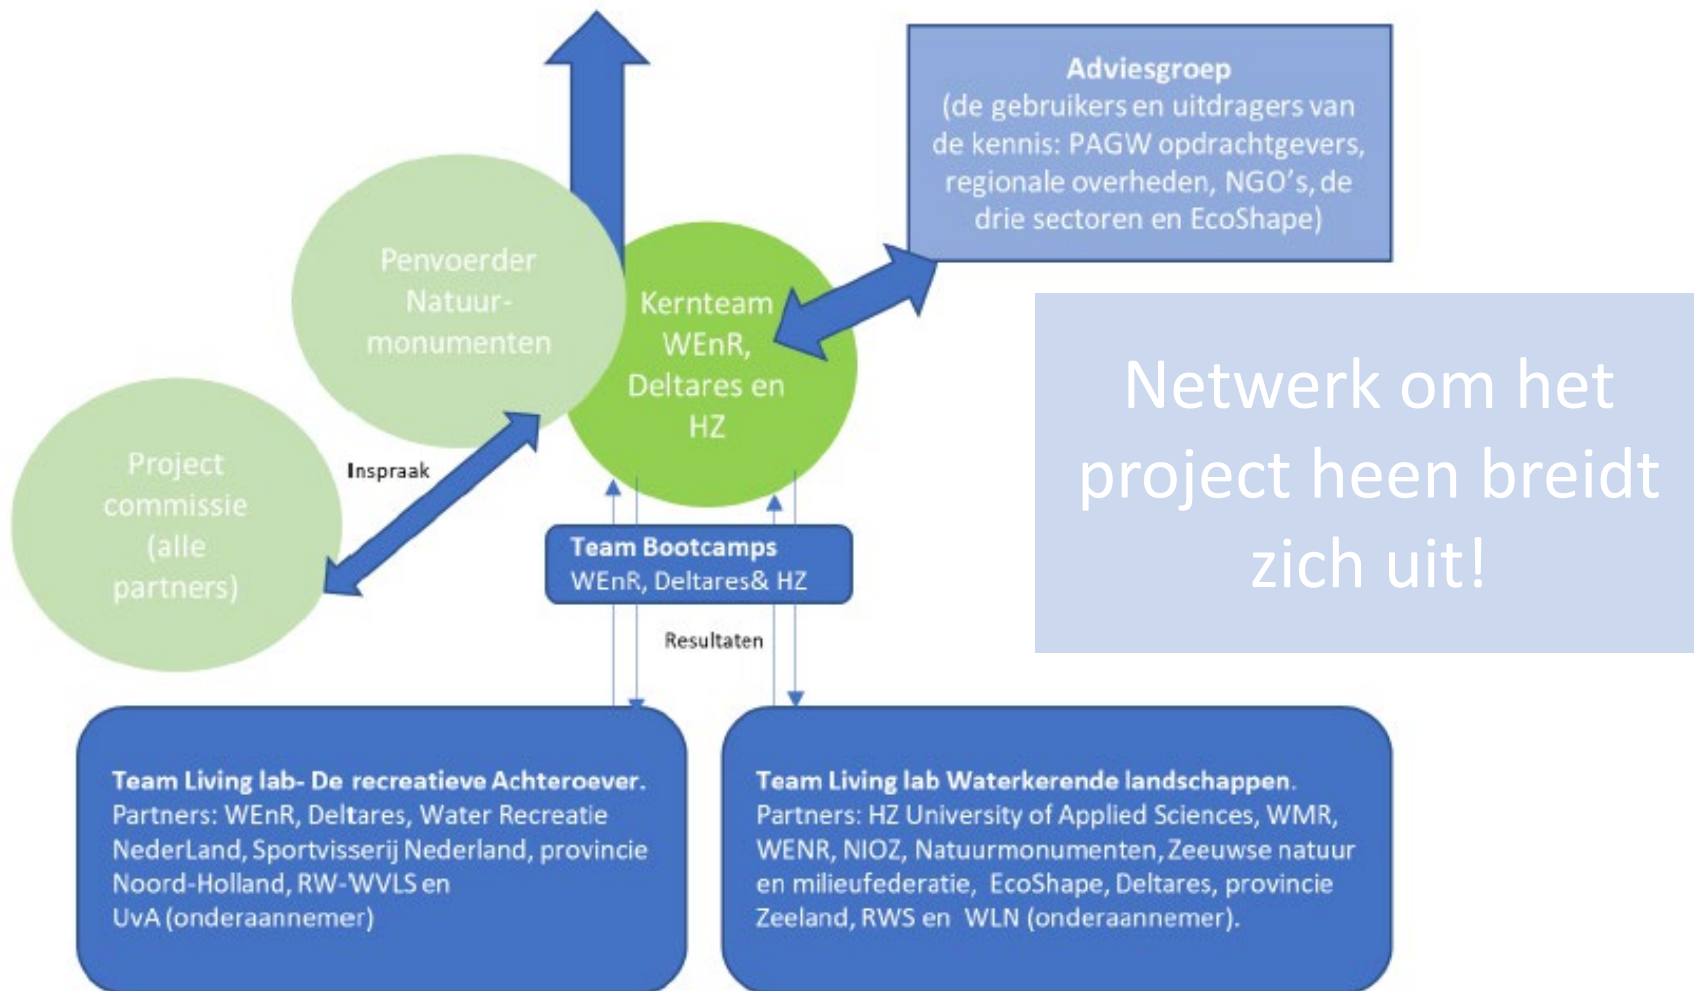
Adviesgroep
(de gebruikers en uitdragers van de kennis: PAGW opdrachtgevers, regionale overheden, NGO's, de drie sectoren en EcoShape)

Penvoerder Natuurmonumenten

Kernteam WEnR, Deltares en HZ

Netwerk om het project heen breidt zich uit!

Project commissie (alle partners)

Inspraak

Team Bootcamps
WEnR, Deltares& HZ

Resultaten

Team Living lab- De recreatieve Achteroever.
Partners: WEnR, Deltares, Water Recreatie NederLand, Sportvisserij Nederland, provincie Noord-Holland, RW-WVLS en UvA (onderaannemer)

Team Living lab Waterkerende landschappen.
Partners: HZ University of Applied Sciences, WMR, WENR, NIOZ, Natuurmonumenten, Zeeuwse natuur en milieufederatie, EcoShape, Deltares, provincie Zeeland, RWS en WLN (onderaannemer).